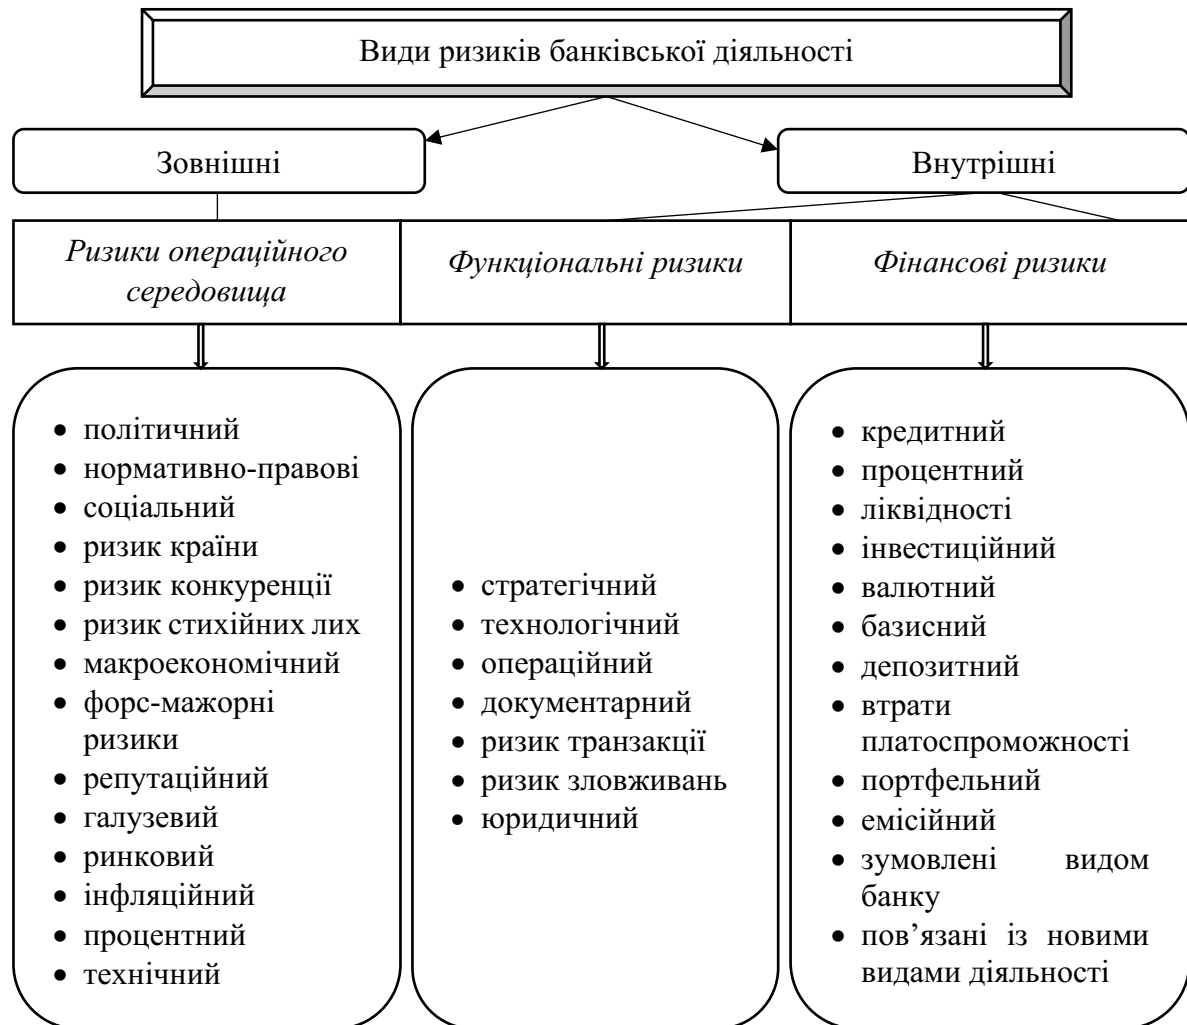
Види ризиків банківської діяльності

Зовнішні

Внутрішні

*Ризики операційного середовища*

*Функціональні ризики*

*Фінансові ризики*

- політичний
- нормативно-правові
- соціальний
- ризик країни
- ризик конкуренції
- ризик стихійних лих
- макроекономічний
- форс-мажорні ризики
- репутаційний
- галузевий
- ринковий
- інфляційний
- процентний
- технічний

- стратегічний
- технологічний
- операційний
- документарний
- ризик транзакції
- ризик зловживань
- юридичний

- кредитний
- процентний
- ліквідності
- інвестиційний
- валютний
- базисний
- депозитний
- втрати платоспроможності
- портфельний
- емісійний
- зумовлені видом банку
- пов’язані із новими видами діяльності